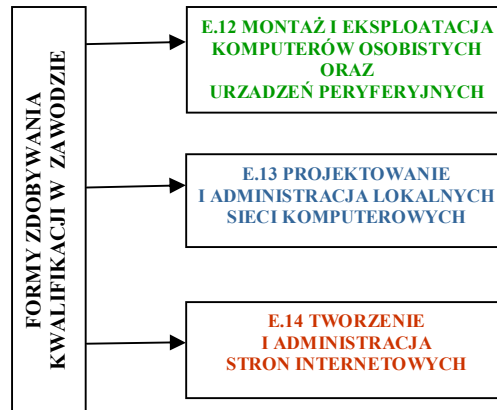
FORMY ZDOBYWANIA KWALIFIKACJI W ZAWODZIE

E.12 MONTAŻ I EKSPLOATACJA KOMPUTERÓW OSOBISTYCH ORAZ URZADZEŃ PERYFERYJNYCH

E.13 PROJEKTOWANIE I ADMINISTRACJA LOKALNYCH SIECI KOMPUTEROWYCH

E.14 TWORZENIE I ADMINISTRACJA STRON INTERNETOWYCH